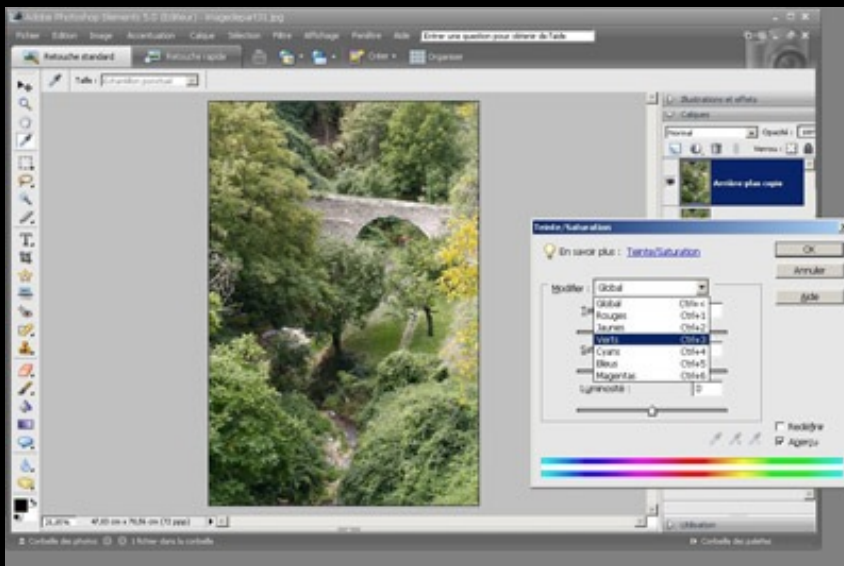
Adobe Photoshop Elements 5.0 (Editeur) - imagedepart01.jpg

Fichier Edition Image Accentuation Calque Sélection Filtre Affichage Fenêtre Aide Entrer une question pour obtenir de l'aide

Retouche standard Retouche rapide Créer Organiser

Taille : Saturation ponctuel

Illustrations et effets
Calques
Normal Opacité :
Verrou :
Arrière-plan copie

Teinte/Saturation
En savoir plus : Teinte/Saturation
OK
Annuler
Aide
Modifier : Global

| Global | Ctrl+à |
|---|---|
| Rouges | Ctrl+1 |
| Jaunes | Ctrl+2 |
| Verts | Ctrl+3 |
| Cyans | Ctrl+4 |
| Bleus | Ctrl+5 |
| Magentas | Ctrl+6 |

Luminosité : 0
Redéfinir
Aperçu

26,85% 45,65 cm x 76,06 cm (72 ppp)

Utilisation

Corbeille des photos 1 fichier dans la corbeille
Corbeille des palettes